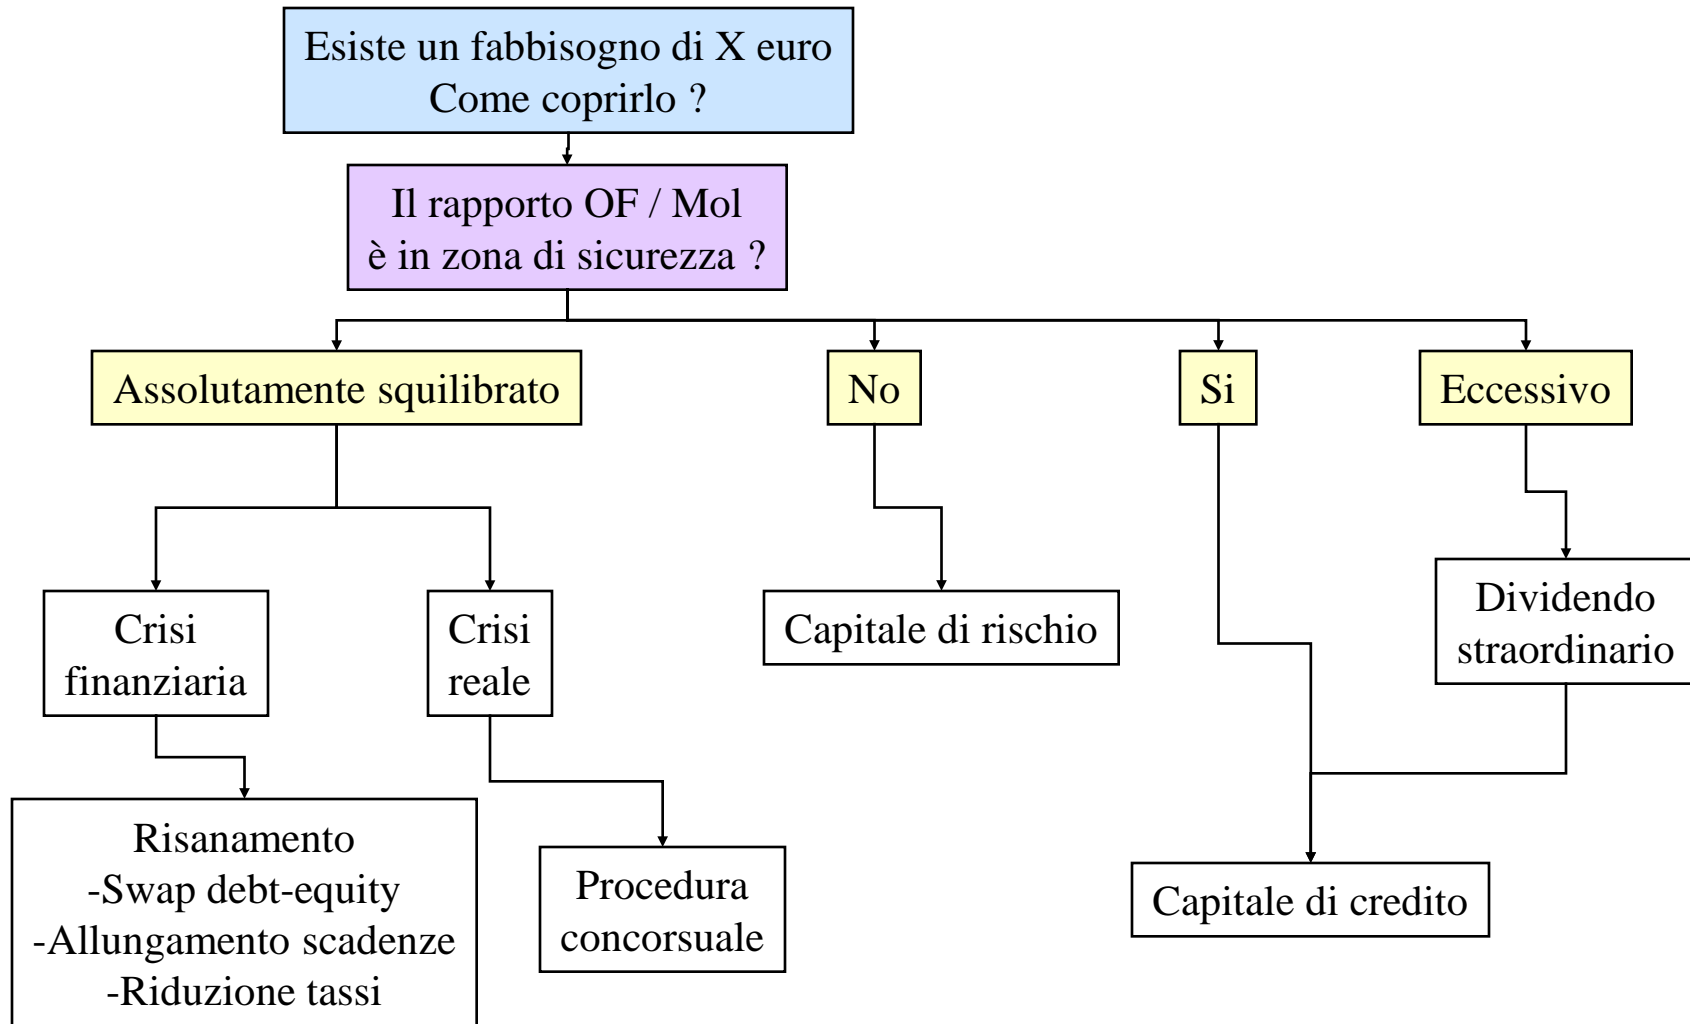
Esiste un fabbisogno di X euro
Come coprirlo ?

Il rapporto OF / Mol
è in zona di sicurezza ?

Assolutamente squilibrato

No

Si

Eccessivo

Crisi finanziaria

Crisi reale

Capitale di rischio

Dividendo straordinario

Risanamento
-Swap debt-equity
-Allungamento scadenze
-Riduzione tassi

Procedura concorsuale

Capitale di credito